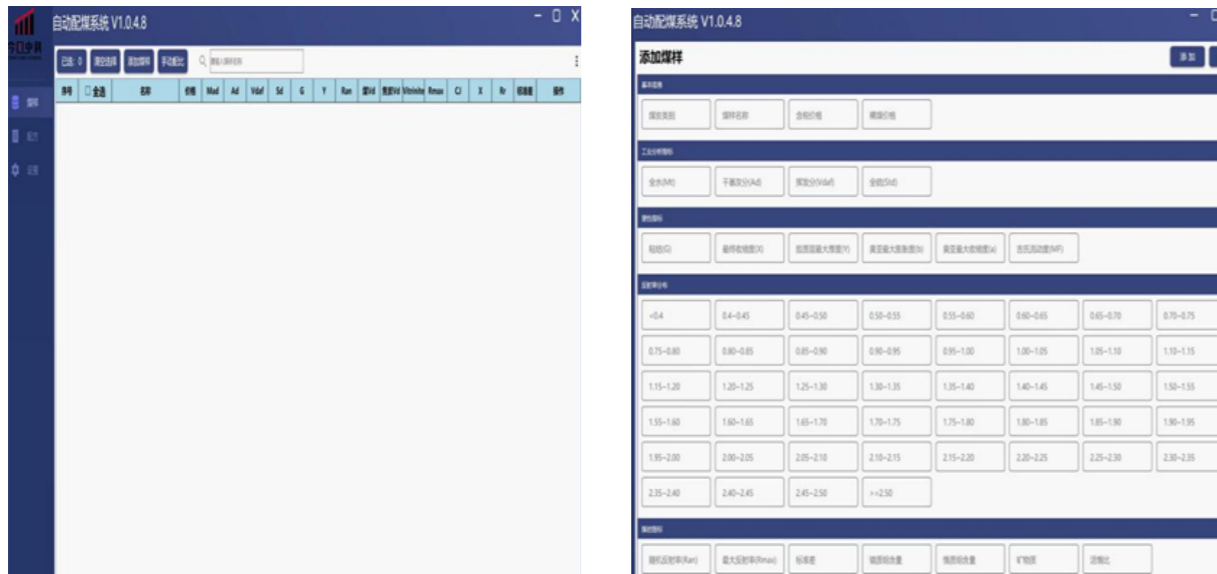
自动配煤系统 V1.0.4.8

- ☐ X

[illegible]

已选：0 清空选择 添加煤样 手动配比

请输入煤样名称

序号 全选 名称 价格 Mad Ad Vdaf Sd G Y Ran 镜Vd 惰Vd Vitrinite Rmax CI X Rr 标准差 操作

煤样

配方

设置

自动配煤系统 V1.0.4.8

添加煤样

添加

基本信息

煤炭类别 煤样名称 含税价格 煤炭价格

工业分析指标

全水(Mt) 干基灰分(Ad) 挥发分(Vdaf) 全硫(Std)

黏结指标

粘结(G) 最终收缩度(X) 胶质层最大厚度(Y) 奥亚最大膨胀度(b) 奥亚最大收缩度(a) 吉氏流动度(MF)

反射率分布

<0.4 0.4~0.45 0.45~0.50 0.50~0.55 0.55~0.60 0.60~0.65 0.65~0.70 0.70~0.75

0.75~0.80 0.80~0.85 0.85~0.90 0.90~0.95 0.95~1.00 1.00~1.05 1.05~1.10 1.10~1.15

1.15~1.20 1.20~1.25 1.25~1.30 1.30~1.35 1.35~1.40 1.40~1.45 1.45~1.50 1.50~1.55

1.55~1.60 1.60~1.65 1.65~1.70 1.70~1.75 1.75~1.80 1.80~1.85 1.85~1.90 1.90~1.95

1.95~2.00 2.00~2.05 2.05~2.10 2.10~2.15 2.15~2.20 2.20~2.25 2.25~2.30 2.30~2.35

2.35~2.40 2.40~2.45 2.45~2.50 >=2.50

煤岩指标

随机反射率(Ran) 最大反射率(Rmax) 标准差 镜质组含量 惰质组含量 矿物质 活惰比